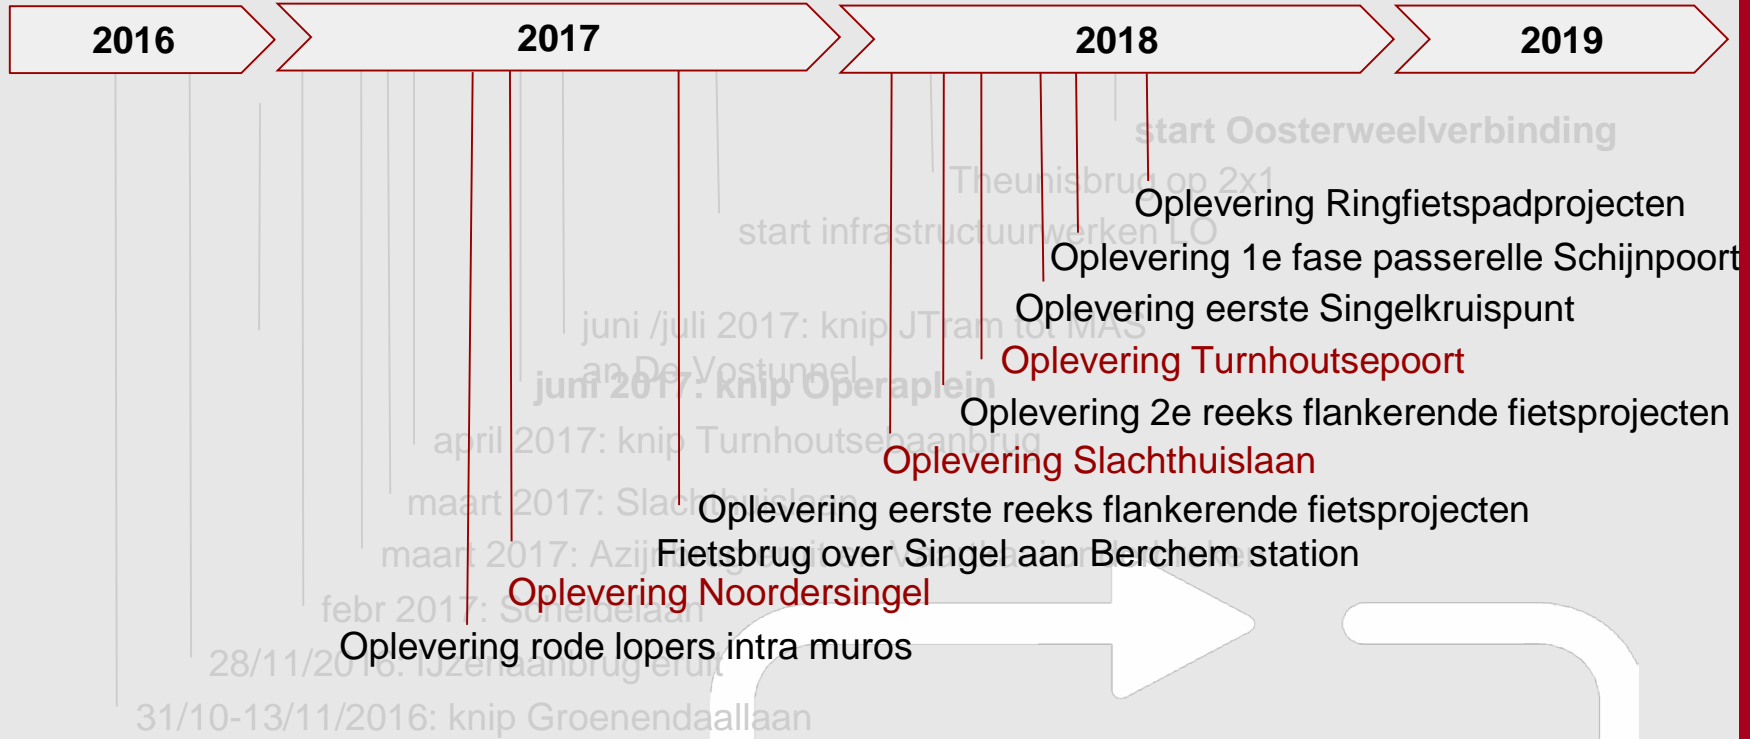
2016

2017

2018

2019

start Oosterweelverbinding

Theunisbrug op 2x1

Oplevering Ringfietspadprojecten

start infrastructuurwerken LO

Oplevering 1e fase passerelle Schijnpoort

Oplevering eerste Singelkruispunt

juni /juli 2017: knip JTram tot MAS

Oplevering Turnhoutsepoort

an De Vostunnel

juni 2017: knip Operaplein

Oplevering 2e reeks flankerende fietsprojecten

april 2017: knip Turnhoutsebaanbrug

Oplevering Slachthuislaan

maart 2017: Slachthuislaan

Oplevering eerste reeks flankerende fietsprojecten

maart 2017: Azij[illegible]

Fietsbrug over Singel aan Berchem station

Oplevering Noordersingel

febr 2017: Scheldelaan

28/11/2016: IJzerenbrug eruit

Oplevering rode lopers intra muros

31/10-13/11/2016: knip Groenendaallaan